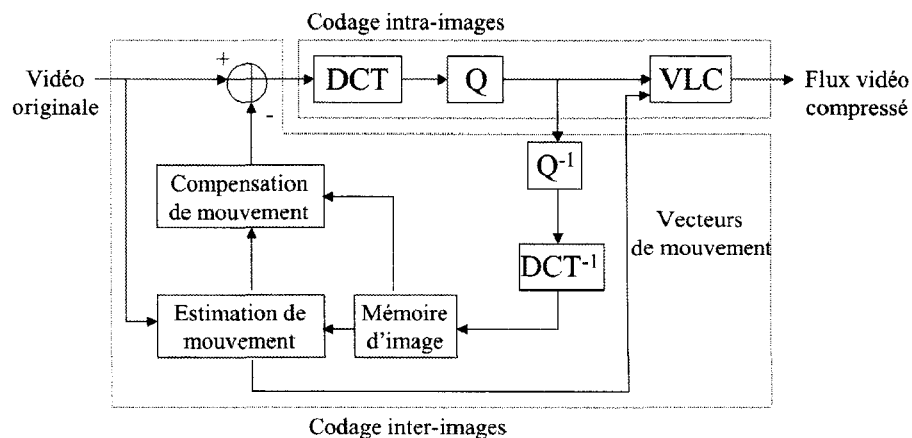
Codage intra-images

Vidéo originale

+

-

DCT

Q

VLC

Flux vidéo compressé

$Q^{-1}$

Compensation de mouvement

Vecteurs de mouvement

$DCT^{-1}$

Estimation de mouvement

Mémoire d'image

Codage inter-images